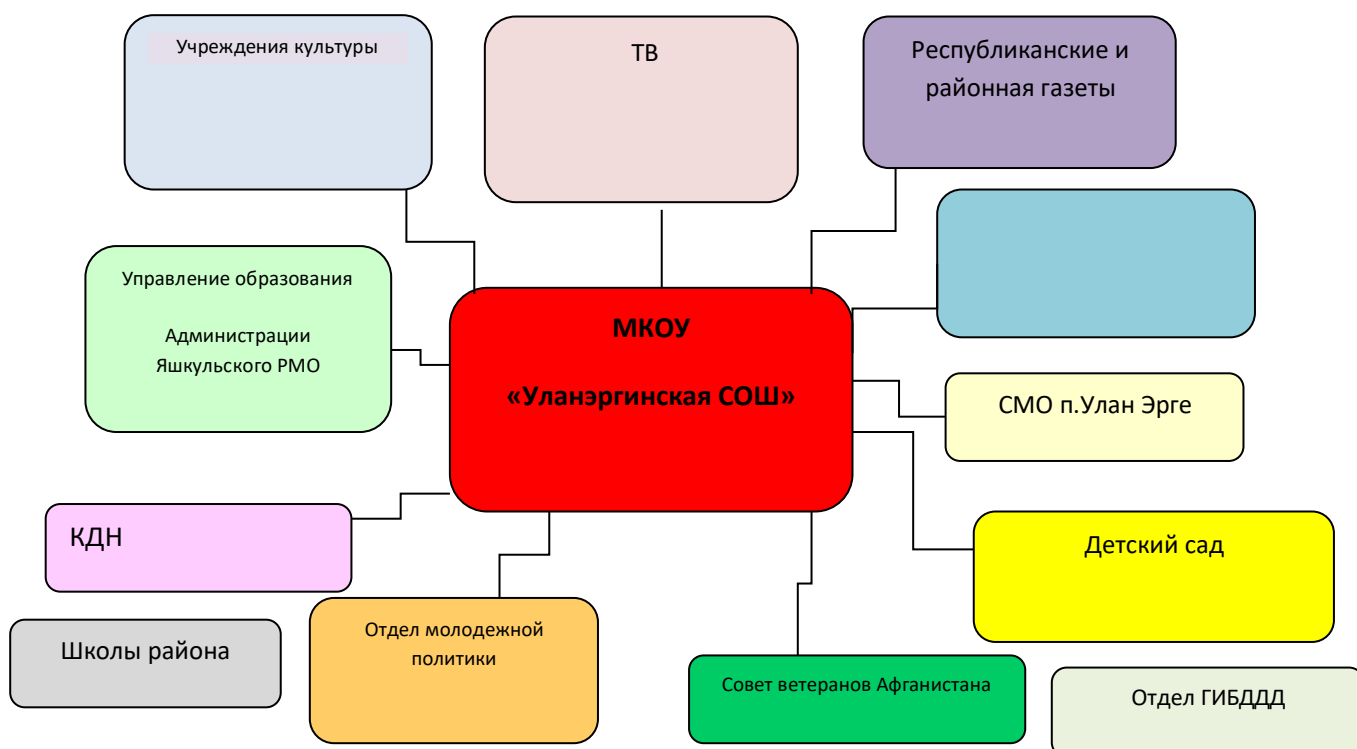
Учреждения культуры

ТВ

Республиканские и районная газеты

Управление образования

Администрации Яшкульского РМО

МКОУ

«Уланэргинская СОШ»

СМО п.Улан Эрге

КДН

Детский сад

Школы района

Отдел молодежной политики

Совет ветеранов Афганистана

Отдел ГИБДДД